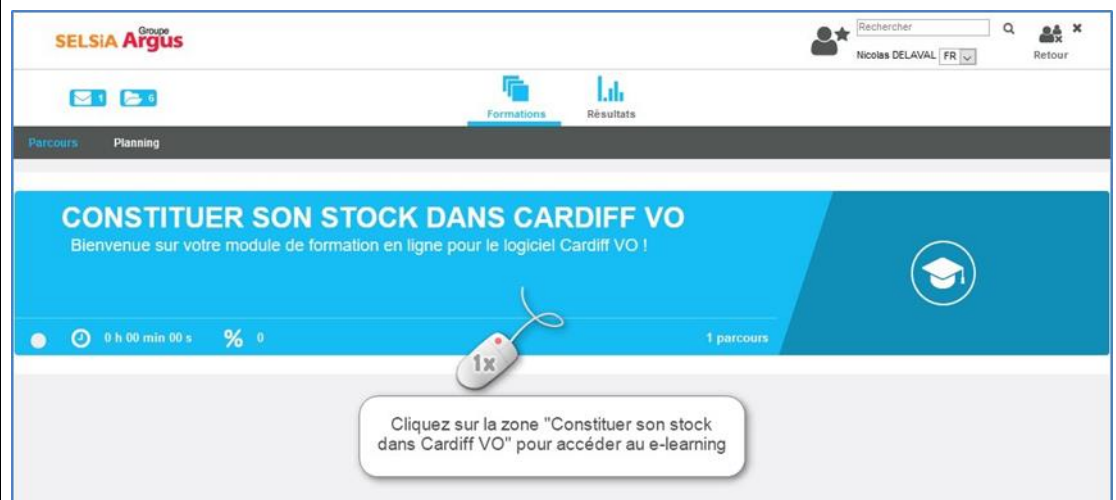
SELSiA Groupe Argus

Rechercher

Nicolas DELAVAL FR

Retour

1 6

Formations Résultats

Parcours Planning

CONSTITUER SON STOCK DANS CARDIFF VO

Bienvenue sur votre module de formation en ligne pour le logiciel Cardiff VO !

0 h 00 min 00 s % 0

1 parcours

1x

Cliquez sur la zone "Constituer son stock dans Cardiff VO" pour accéder au e-learning